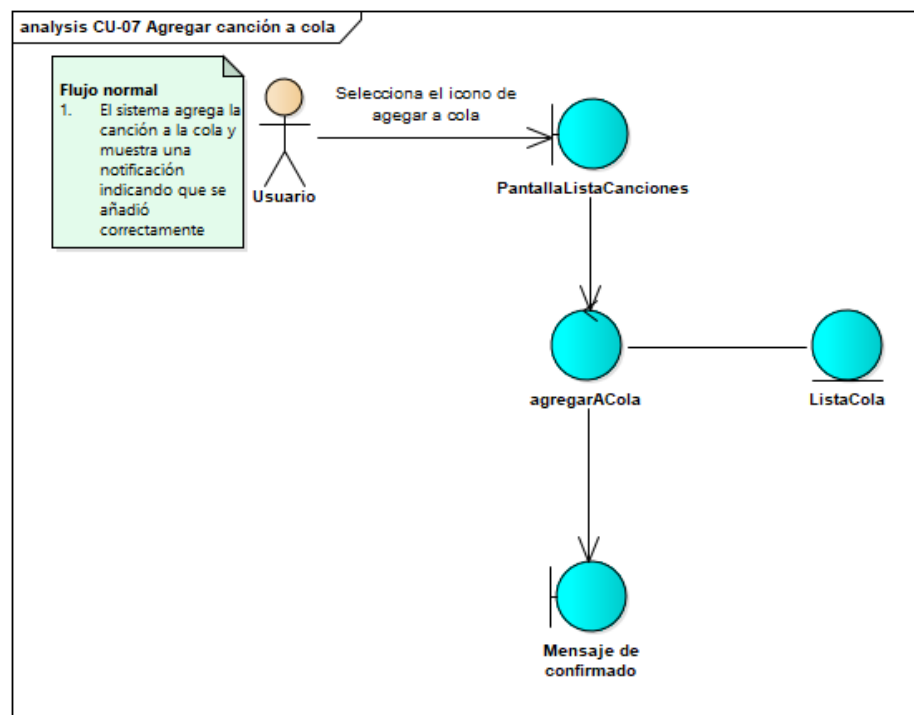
analysis CU-07 Agregar canción a cola

Flujo normal
1. El sistema agrega la canción a la cola y muestra una notificación indicando que se añadió correctamente

Usuario

Selecciona el icono de agegar a cola

PantallaListaCanciones

agregarACola

ListaCola

Mensaje de confirmado